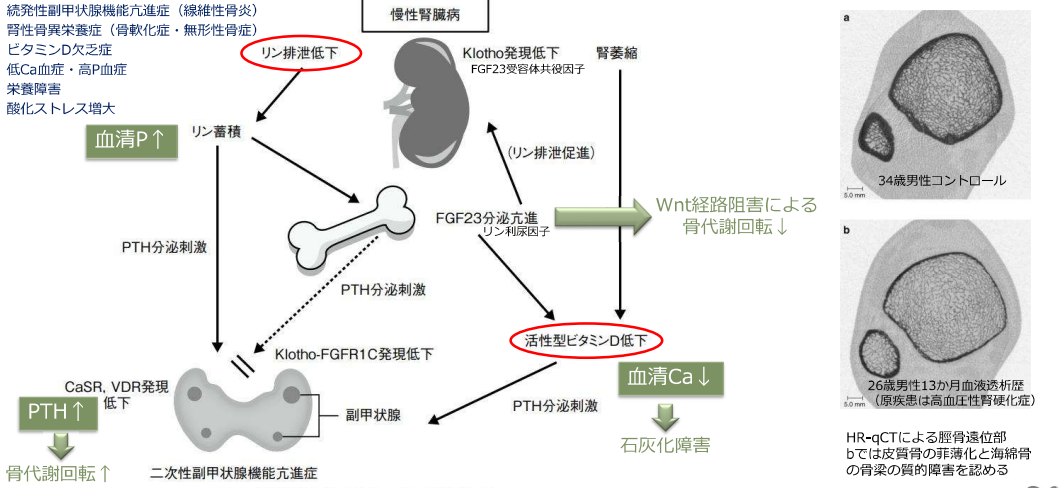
続発性副甲状腺機能亢進症（線維性骨炎）
腎性骨異栄養症（骨軟化症・無形性骨症）
ビタミンD欠乏症
低Ca血症・高P血症
栄養障害
酸化ストレス増大

慢性腎臓病

リン排泄低下

Klotho発現低下
FGF23受容体共役因子

腎萎縮

血清P↑

リン蓄積

（リン排泄促進）

FGF23分泌亢進
リン利尿因子

Wnt経路阻害による
骨代謝回転↓

PTH分泌刺激

PTH分泌刺激

Klotho-FGFR1C発現低下

活性型ビタミンD低下

CaSR, VDR発現低下

血清Ca↓

PTH↑

PTH分泌刺激

副甲状腺

石灰化障害

骨代謝回転↑

二次性副甲状腺機能亢進症

a
34歳男性コントロール
5.0 mm

b
26歳男性13か月血液透析歴
（原疾患は高血圧性腎硬化症）
5.0 mm

HR-qCTによる脛骨遠位部
bでは皮質骨の菲薄化と海綿骨の骨梁の質的障害を認める